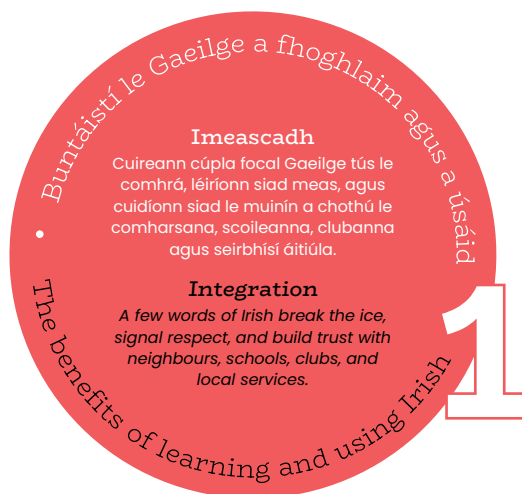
Buntáistí le Gaeilge a fhoghlaim agus a úsáid •

Imeascadh
Cuireann cúpla focal Gaeilge tús le comhrá, léiríonn siad meas, agus cuidíonn siad le muinín a chothú le comharsana, scoileanna, clubanna agus seirbhísí áitiúla.

Integration
A few words of Irish break the ice, signal respect, and build trust with neighbours, schools, clubs, and local services.

The benefits of learning and using Irish

1